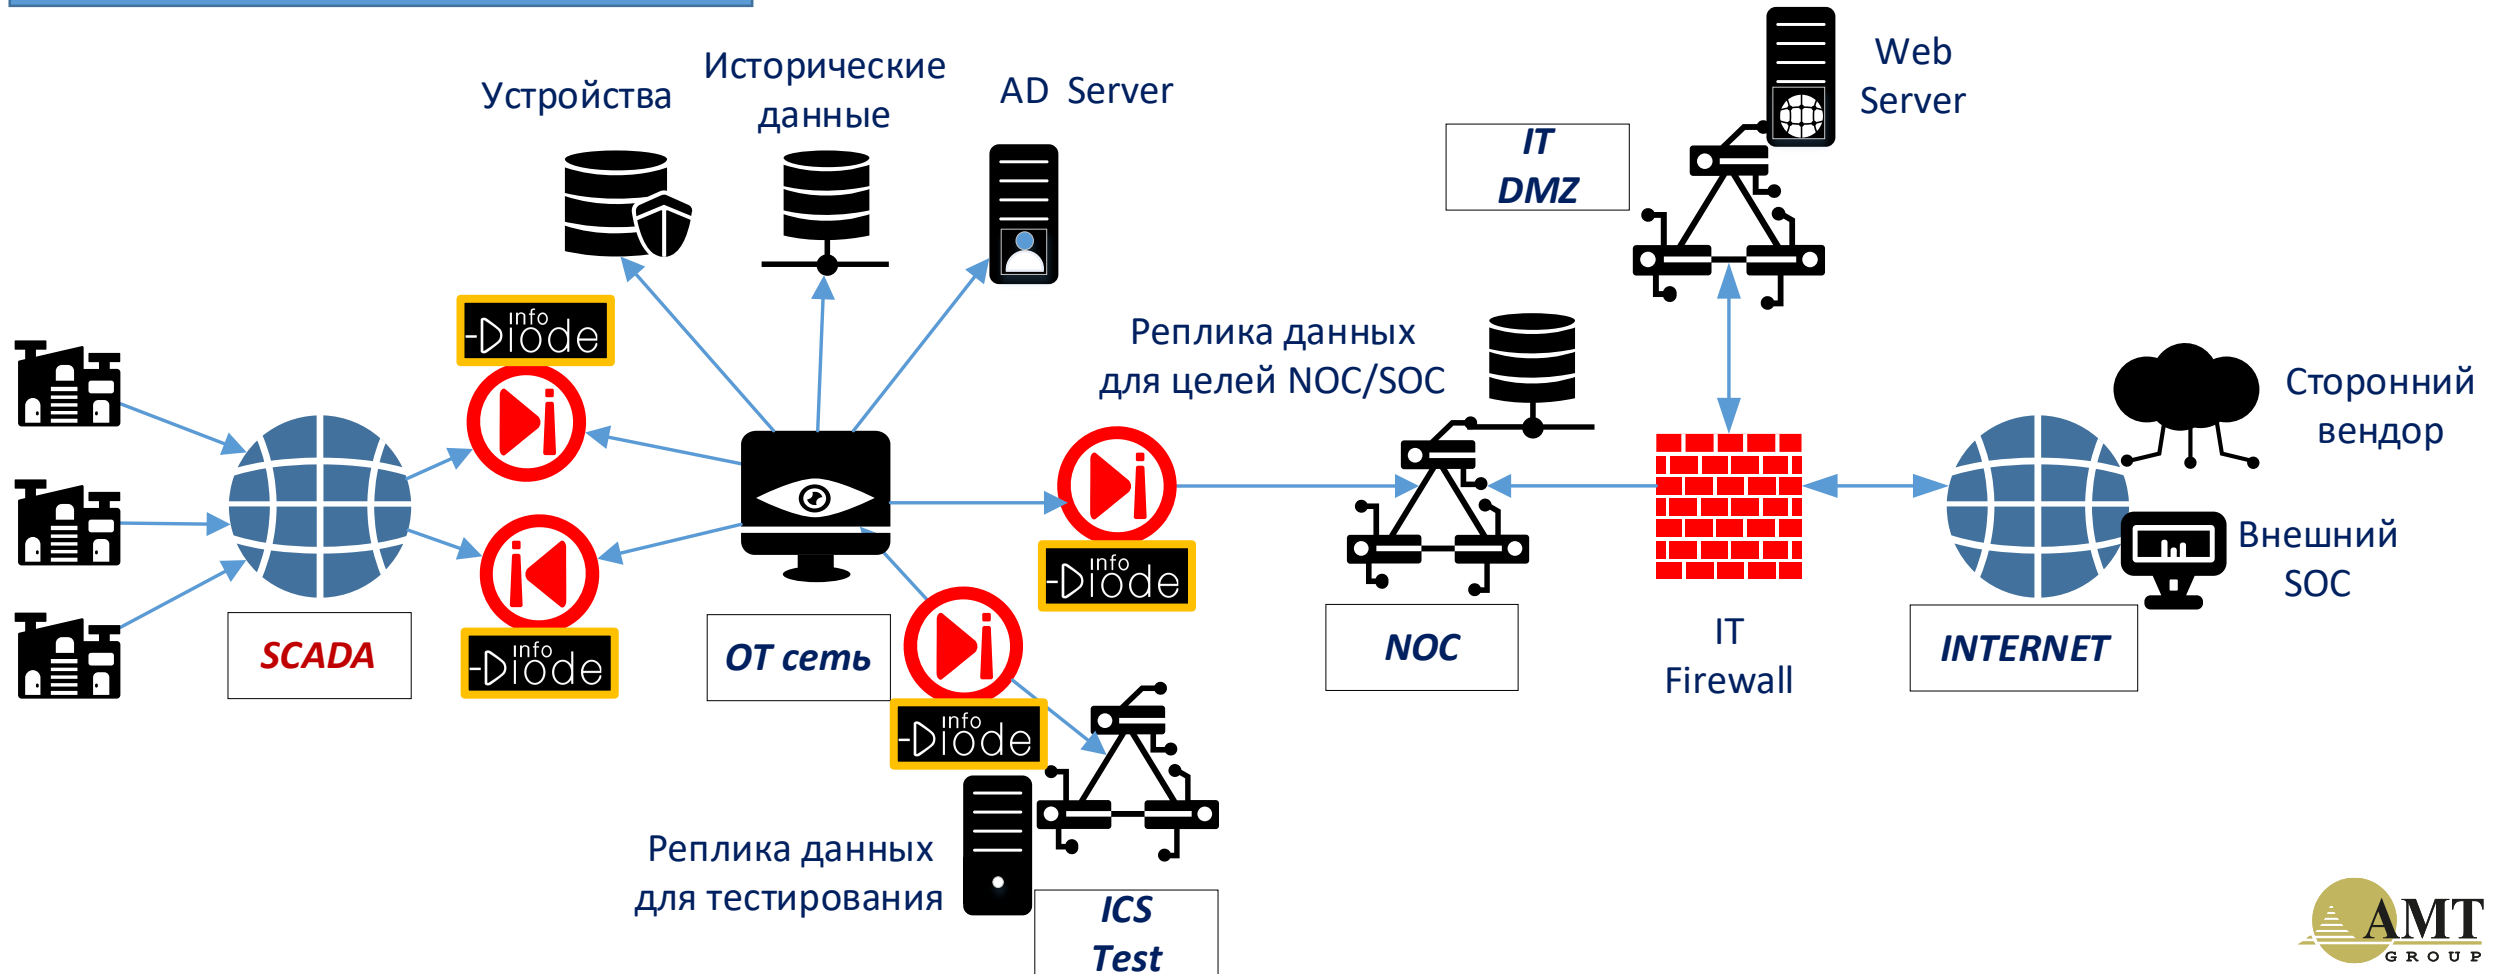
Устройства

Исторические данные

AD Server

Web Server

IT DMZ

info Diode

Реплика данных для целей NOC/SOC

Сторонний вендор

info Diode

Внешний SOC

SCADA

info Diode

OT сеть

NOC

IT Firewall

INTERNET

info Diode

Реплика данных для тестирования

ICS Test

AMT GROUP